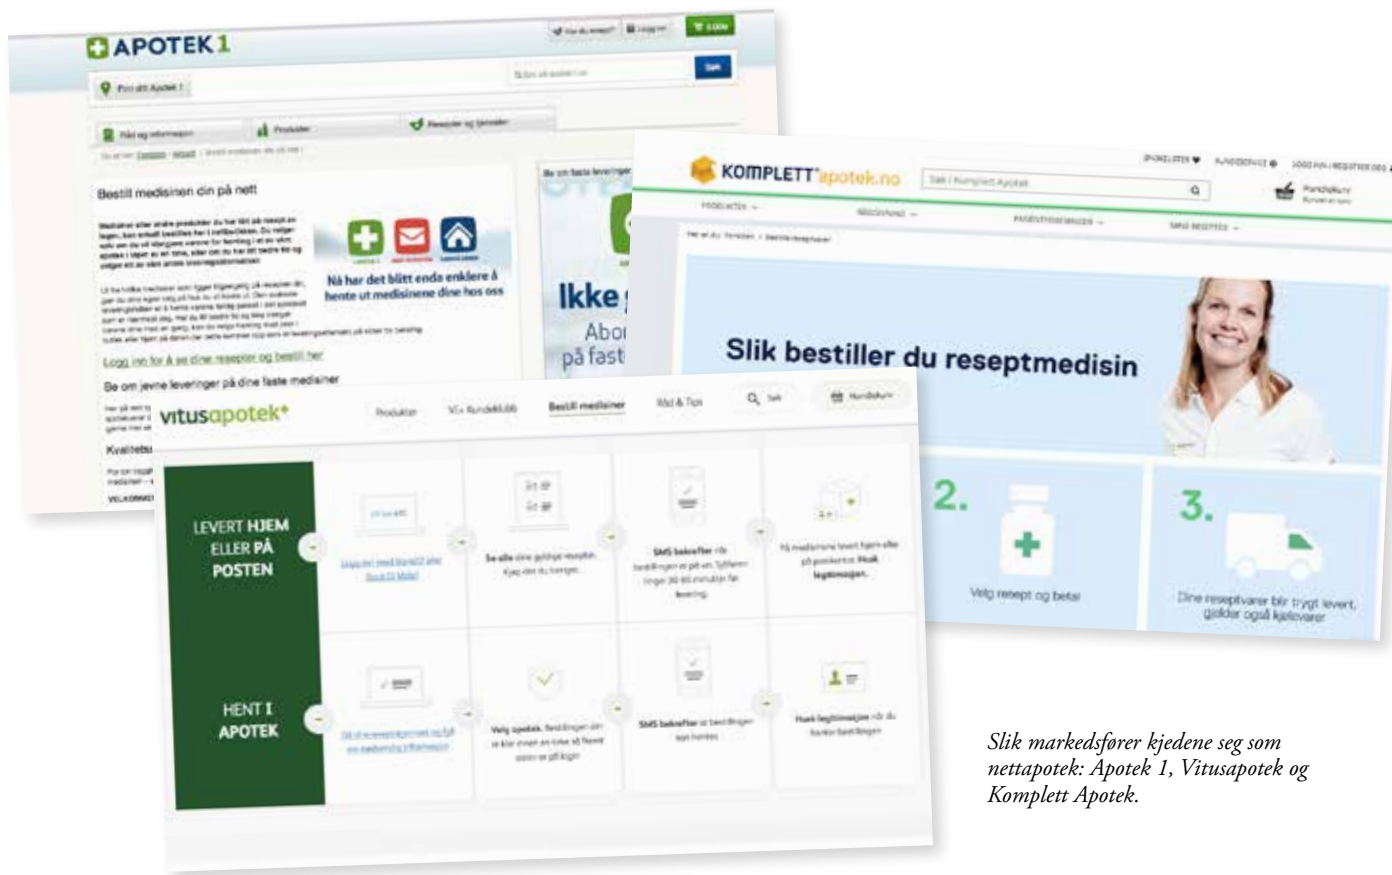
APOTEK 1

Finn ditt Apotek 1

Produkter

Resepter og tjenester

Bestill medisinen din på nett

Nå har det blitt enda enklere å hente ut medisinene dine hos oss

Logg inn for å se dine resepter og bestill her

Be om jevne leveringer på dine faste medisiner

Ikke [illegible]

Abo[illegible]

på fast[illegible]

KOMPLETT apotek.no

Søk i Komplett Apotek

Slik bestiller du reseptmedisin

2.

Velg resept og betal

3.

Dine reseptvarer blir trygt levert, gjelder også kjølevarer

vitusapotek

Produkter

Bestill medisiner

Søk

LEVERT HJEM ELLER PÅ POSTEN

HENT I APOTEK

Slik markedsfører kjedene seg som nettapotek: Apotek 1, Vitusapotek og Komplett Apotek.